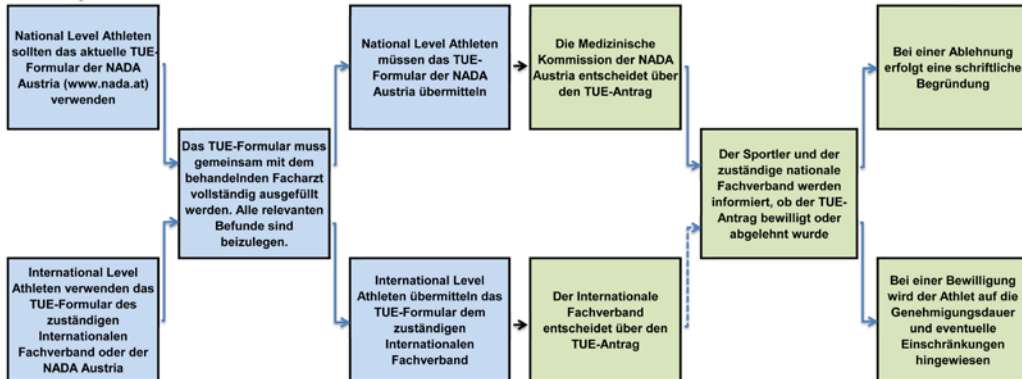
National Level Athleten sollten das aktuelle TUE-Formular der NADA Austria (www.nada.at) verwenden

International Level Athleten verwenden das TUE-Formular des zuständigen Internationalen Fachverband oder der NADA Austria

Das TUE-Formular muss gemeinsam mit dem behandelnden Facharzt vollständig ausgefüllt werden. Alle relevanten Befunde sind beizulegen.

National Level Athleten müssen das TUE-Formular der NADA Austria übermitteln

Die Medizinische Kommission der NADA Austria entscheidet über den TUE-Antrag

International Level Athleten übermitteln das TUE-Formular dem zuständigen Internationalen Fachverband

Der Internationale Fachverband entscheidet über den TUE-Antrag

Der Sportler und der zuständige nationale Fachverband werden informiert, ob der TUE-Antrag bewilligt oder abgelehnt wurde

Bei einer Ablehnung erfolgt eine schriftliche Begründung

Bei einer Bewilligung wird der Athlet auf die Genehmigungsdauer und eventuelle Einschränkungen hingewiesen